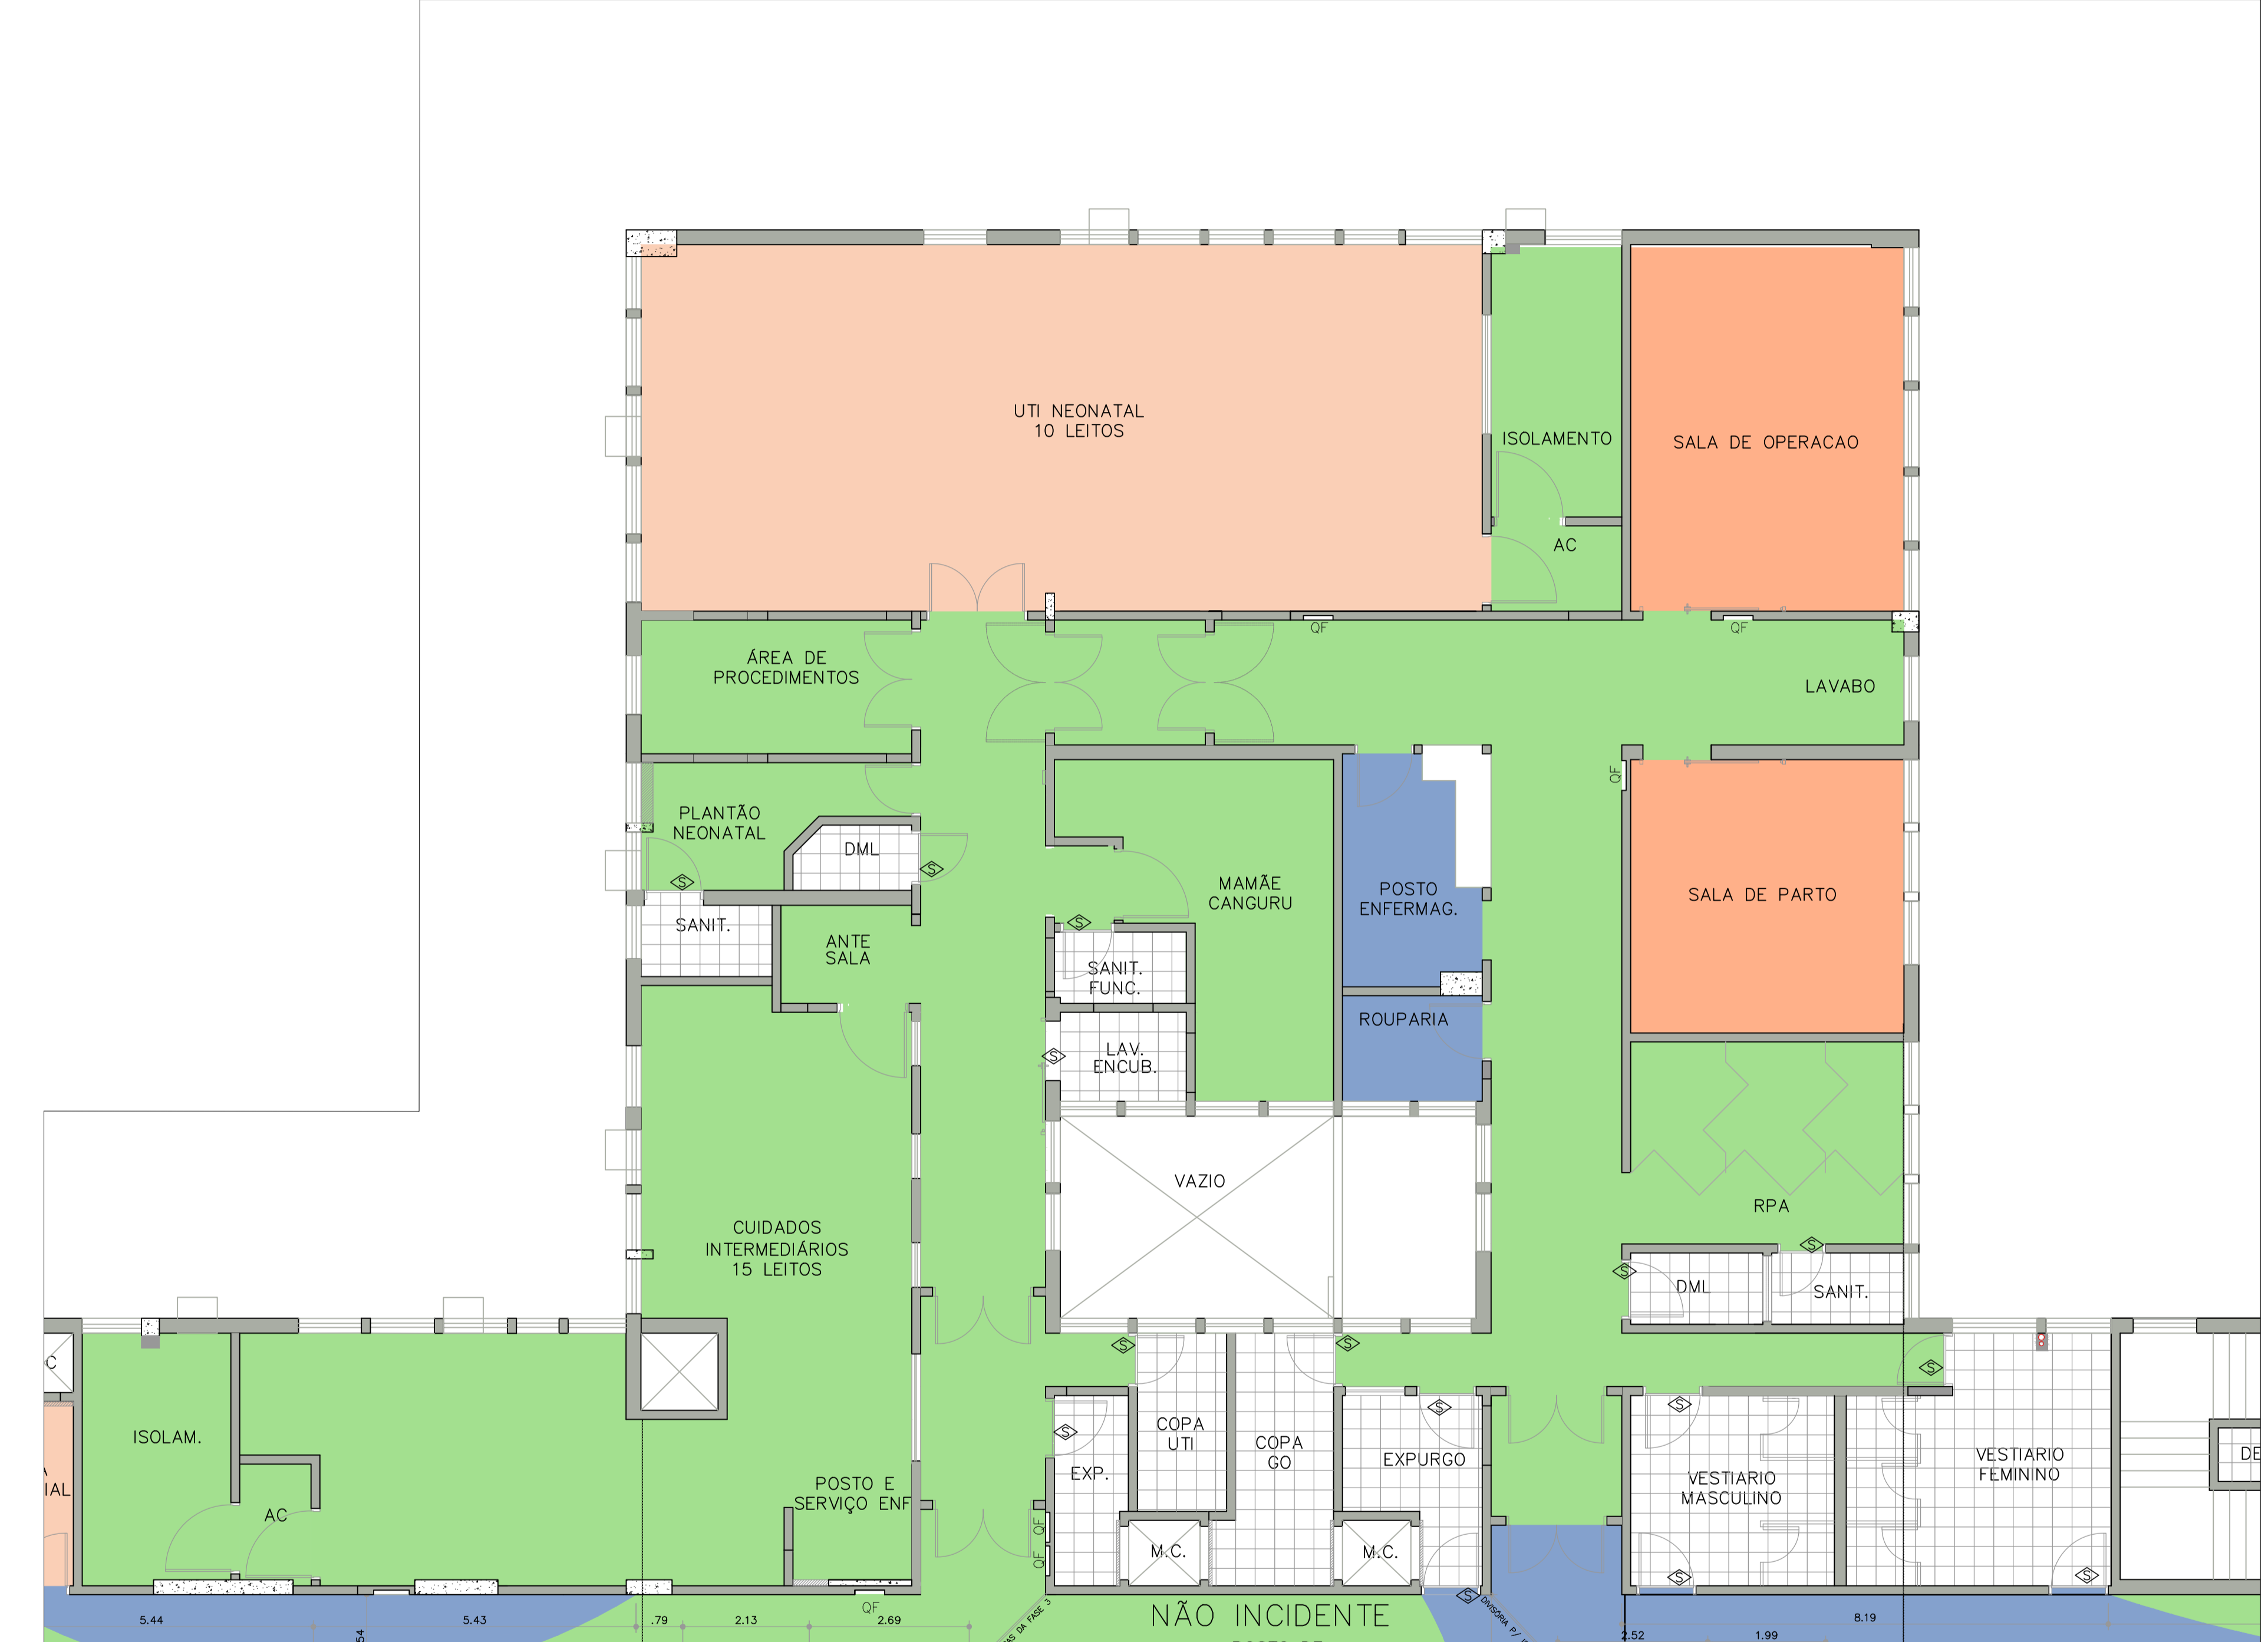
UTI NEONATAL
10 LEITOS

ISOLAMENTO

AC

SALA DE OPERACAO

QF

QF

ÁREA DE
PROCEDIMENTOS

LAVABO

QF

PLANTÃO
NEONATAL

DML

MAMÃE
CANGURU

POSTO
ENFERMAG.

SALA DE PARTO

SANIT.

ANTE
SALA

SANIT.
FUNC.

ROUPARIA

LAV.
ENCUB.

VAZIO

RPA

CUIDADOS
INTERMEDIÁRIOS
15 LEITOS

DML

SANIT.

C

ISOLAM.

IAL

AC

POSTO E
SERVIÇO ENF

COPA
UTI

COPA
GO

EXPURGO

EXP.

VESTIARIO
MASCULINO

VESTIARIO
FEMININO

DE

QF

QF

M.C.

M.C.

5.44

5.43

.79

2.13

QF

2.69

NÃO INCIDENTE

2.52

1.99

8.19